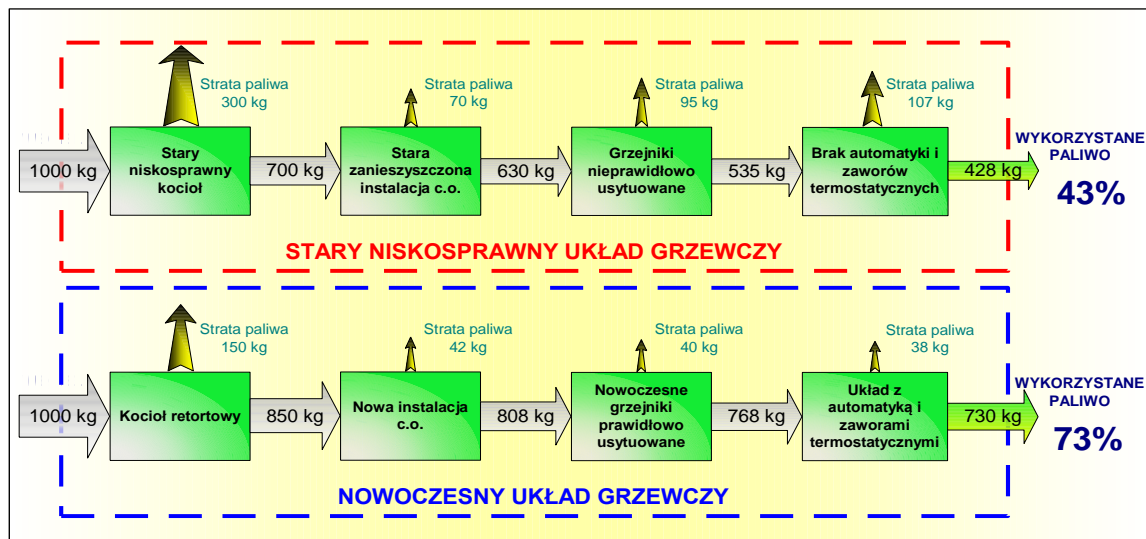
Strata paliwa 300 kg

Strata paliwa 70 kg

Strata paliwa 95 kg

Strata paliwa 107 kg

1000 kg

Stary niskosprawny kocioł

700 kg

Stara zanieszyszczona instalacja c.o.

630 kg

Grzejniki nieprawidłowo usytuowane

535 kg

Brak automatyki i zaworów termostatycznych

428 kg

WYKORZYSTANE PALIWO

43%

STARY NISKOSPRAWNY UKŁAD GRZEWCZY

Strata paliwa 150 kg

Strata paliwa 42 kg

Strata paliwa 40 kg

Strata paliwa 38 kg

1000 kg

Kocioł retortowy

850 kg

Nowa instalacja c.o.

808 kg

Nowoczesne grzejniki prawidłowo usytuowane

768 kg

Układ z automatyką i zaworami termostatycznymi

730 kg

WYKORZYSTANE PALIWO

73%

NOWOCZESNY UKŁAD GRZEWCZY